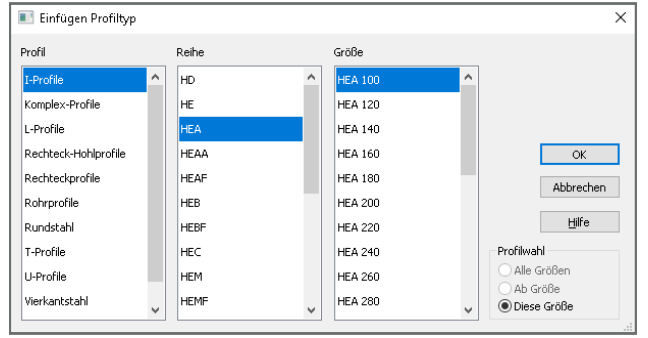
Einfügen Profiltyp

Profil
I-Profile
Komplex-Profile
L-Profile
Rechteck-Hohlprofile
Rechteckprofile
Rohrprofile
Rundstahl
T-Profile
U-Profile
Vierkantstahl

Reihe
HD
HE
HEA
HEAA
HEAF
HEB
HEBF
HEC
HEM
HEMF

Größe
HEA 100
HEA 120
HEA 140
HEA 160
HEA 180
HEA 200
HEA 220
HEA 240
HEA 260
HEA 280

OK
Abbrechen
Hilfe

Profilwahl
Alle Größen
Ab Größe
Diese Größe